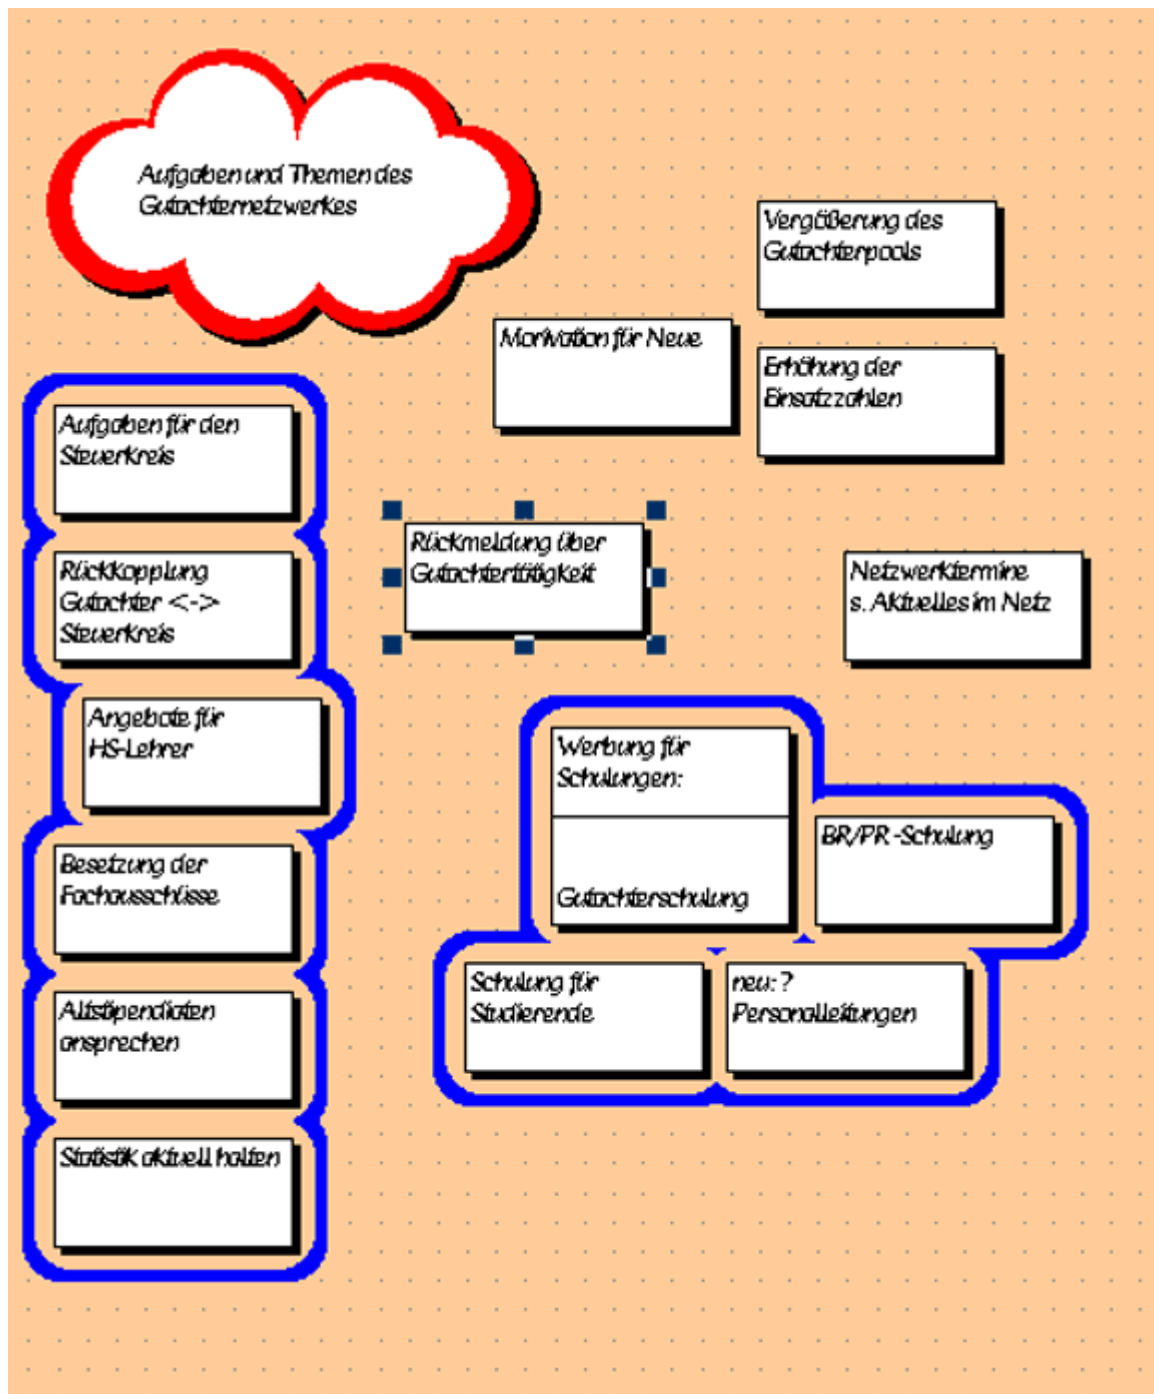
Aufgaben und Themen des Gutachternetzwerkes

Vergößerung des Gutachterpools

Motivation für Neue

Erhöhung der Einsatzzahlen

Aufgaben für den Steuerkreis

Rückmeldung über Gutachtertätigkeit

Rückkopplung Gutachter <-> Steuerkreis

Netzwerktermine s. Aktuelles im Netz

Angebote für HS-Lehrer

Werbung für Schulungen:

Gutachterschulung

BR/PR -Schulung

Besetzung der Fachausschüsse

Schulung für Studierende

neu: ? Personalleitungen

Altstipendiaten ansprechen

Statistik aktuell halten